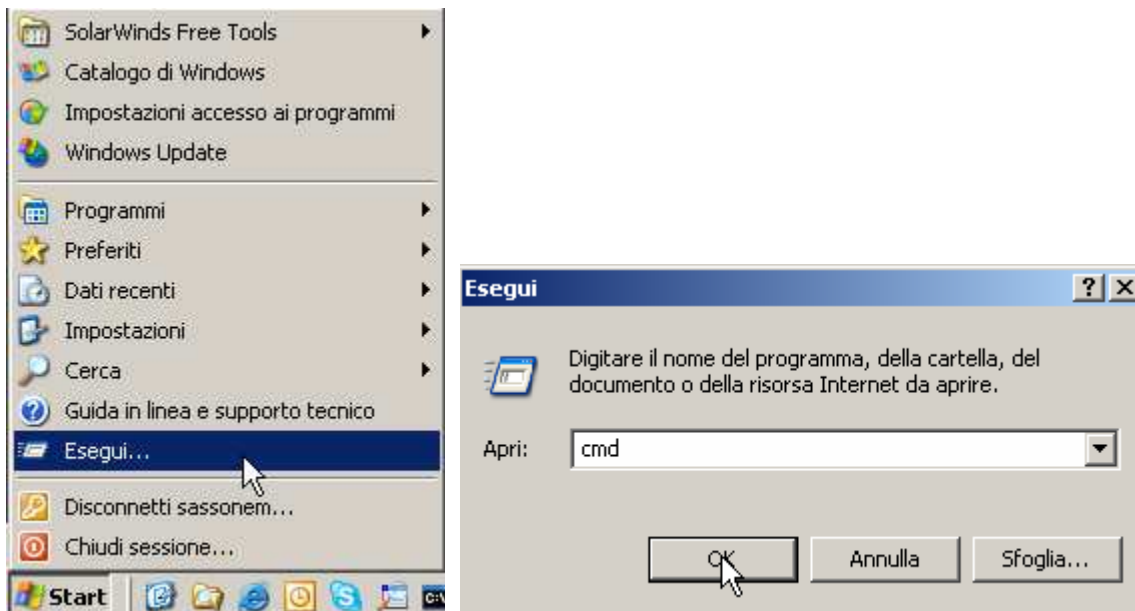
SolarWinds Free Tools
Catalogo di Windows
Impostazioni accesso ai programmi
Windows Update
Programmi
Preferiti
Dati recenti
Impostazioni
Cerca
Guida in linea e supporto tecnico
Esegui...
Disconnetti sassonem...
Chiudi sessione...
Start

Esegui
?
Digitare il nome del programma, della cartella, del documento o della risorsa Internet da aprire.
Apri: cmd
OK
Annulla
Sfoglia...